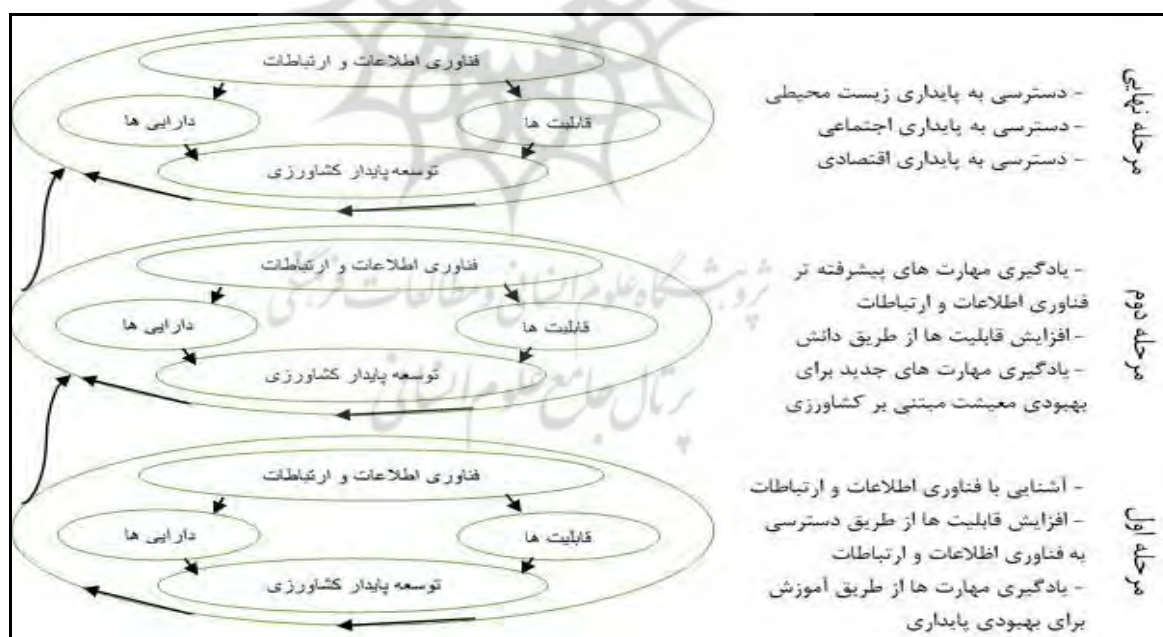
مرحله نهایی

- دسترسی به پایداری زیست محیطی
- دسترسی به پایداری اجتماعی
- دسترسی به پایداری اقتصادی

فناوری اطلاعات و ارتباطات

دارایی ها

قابلیت ها

توسعه پایدار کشاورزی

مرحله دوم

- یادگیری مهارت های پیشرفته تر فناوری اطلاعات و ارتباطات
- افزایش قابلیت ها از طریق دانش
- یادگیری مهارت های جدید برای بهبودی معیشت مبتنی بر کشاورزی

فناوری اطلاعات و ارتباطات

دارایی ها

قابلیت ها

توسعه پایدار کشاورزی

مرحله اول

- آشنایی با فناوری اطلاعات و ارتباطات
- افزایش قابلیت ها از طریق دسترسی به فناوری اطلاعات و ارتباطات
- یادگیری مهارت ها از طریق آموزش برای بهبودی پایداری

فناوری اطلاعات و ارتباطات

دارایی ها

قابلیت ها

توسعه پایدار کشاورزی

پژوهشگاه علوم انسانی و مطالعات فرهنگی
پرتال جامع علوم انسانی